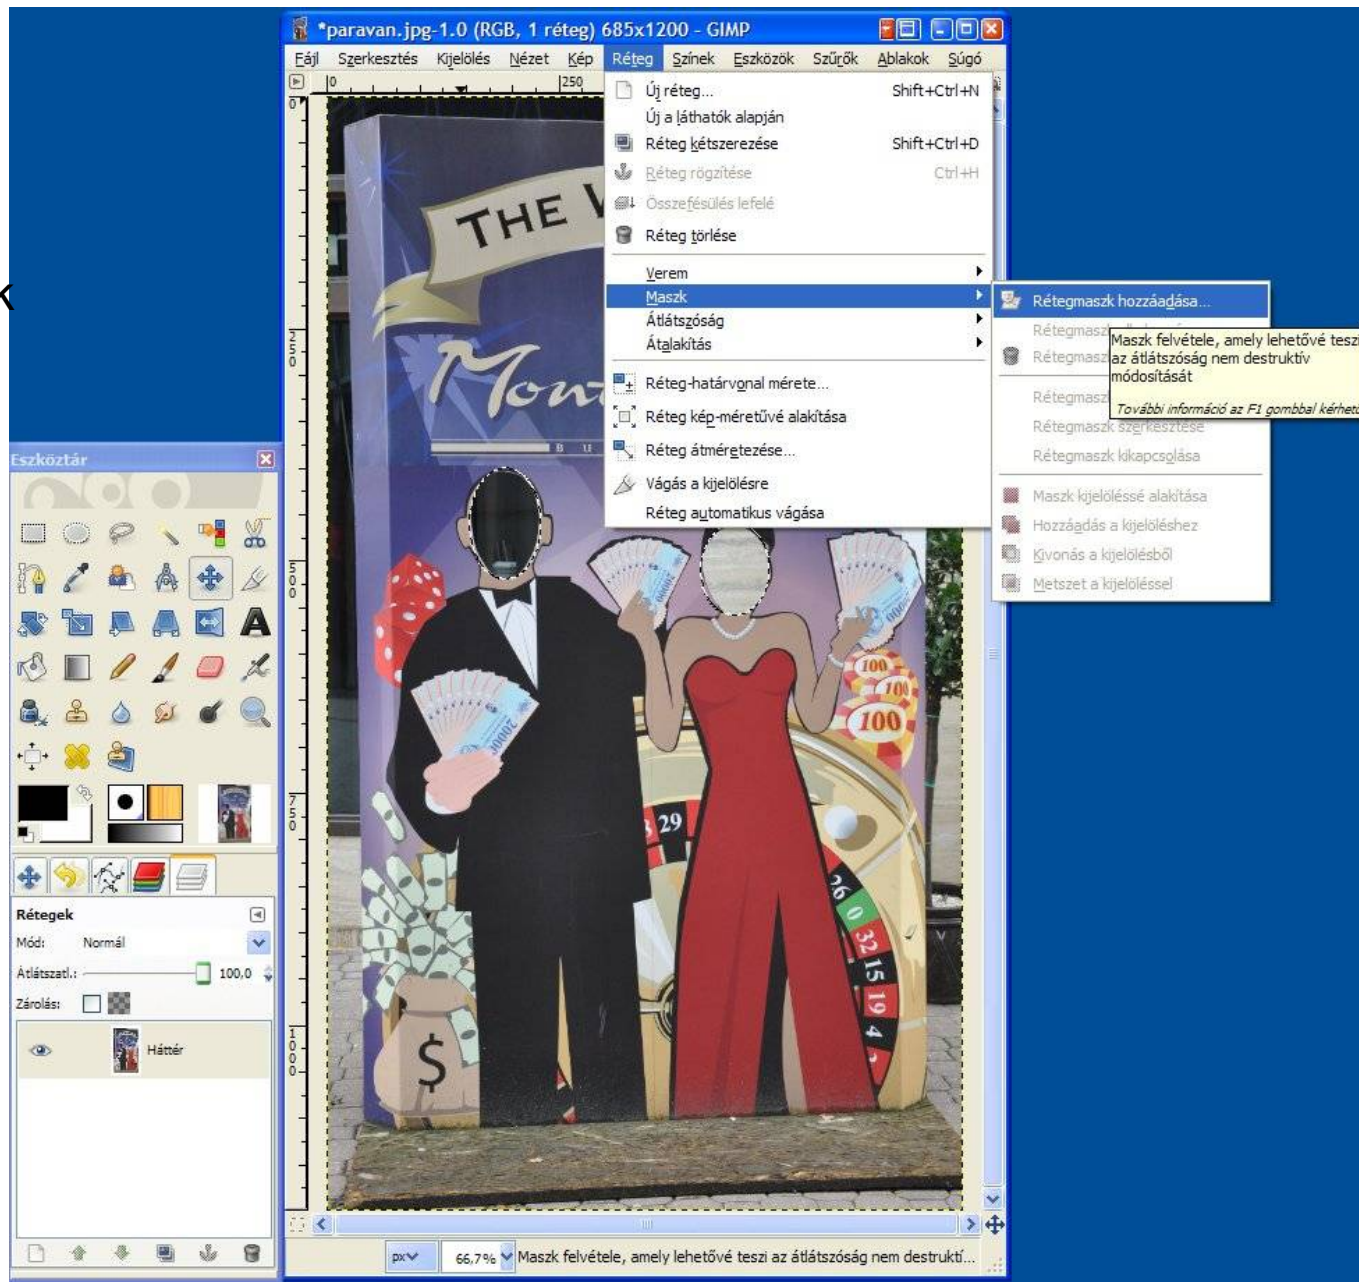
*paravan.jpg-1.0 (RGB, 1 réteg) 685x1200 - GIMP

Fájl Szerkesztés Kijelölés Nézet Kép Réteg Színek Eszközök Szűrők Ablakok Súgó

Új réteg... Shift+Ctrl+N
Új a láthatók alapján
Réteg kétszerezése Shift+Ctrl+D
Réteg rögzítése Ctrl+H
Összefésülés lefelé
Réteg törlése
Verem
Maszk
Átlátszóság
Átalakítás
Réteg-határvonal mérete...
Réteg kép-méretűvé alakítása
Réteg átméretezése...
Vágás a kijelölésre
Réteg automatikus vágása

Rétegmaszk hozzáadása...
Rétegmaszk
Rétegmaszk
Rétegmaszk
Rétegmaszk szerkesztése
Rétegmaszk kikapcsolása
Maszk kijelöléssé alakítása
Hozzáadás a kijelöléshez
Kivonás a kijelölésből
Metszet a kijelöléssel

Maszk felvétele, amely lehetővé tesz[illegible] az átlátszóság nem destruktív módosítását
További információ az F1 gombbal kérhet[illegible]

THE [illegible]
Mon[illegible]

Eszköztár

Rétegek
Mód: Normál
Átlátszatl.: 100,0
Zárolás:
Háttér

0 250
250 500 750 1000

100 100 100 29 26 0 32 15 19 4

px 66,7% Maszk felvétele, amely lehetővé teszi az átlátszóság nem destruktí...